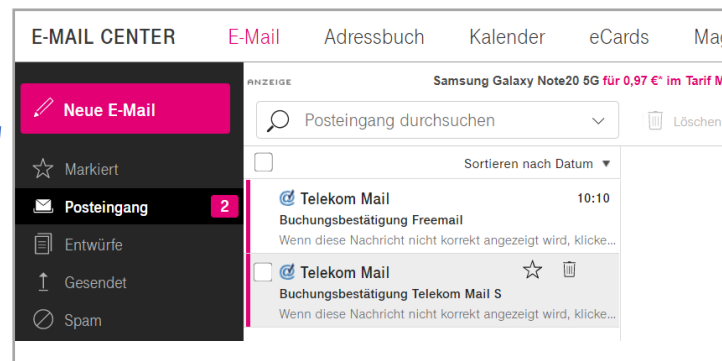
E-MAIL CENTER E-Mail Adressbuch Kalender eCards Mag

ANZEIGE Samsung Galaxy Note20 5G für 0,97 €* im Tarif M

Neue E-Mail

Posteingang durchsuchen

Löschen

Markiert

Posteingang 2

Entwürfe

Gesendet

Spam

Sortieren nach Datum ▾

Telekom Mail 10:10
Buchungsbestätigung Freemail
Wenn diese Nachricht nicht korrekt angezeigt wird, klicke...

Telekom Mail
Buchungsbestätigung Telekom Mail S
Wenn diese Nachricht nicht korrekt angezeigt wird, klicke...